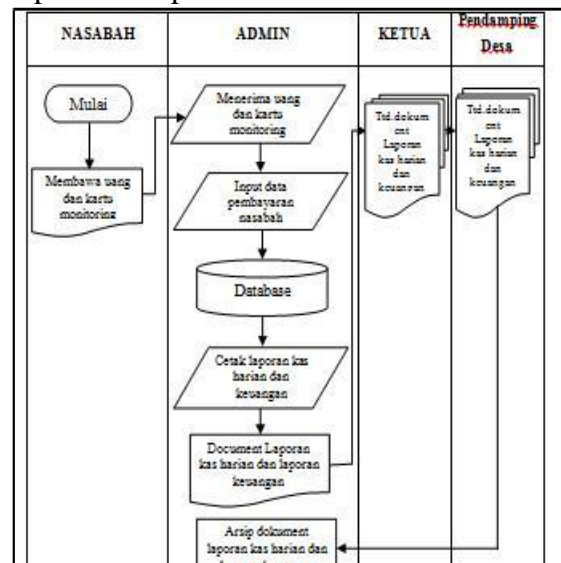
| NASABAH | ADMIN | KETUA | Pendamping Desa |
|---|---|---|---|
| Mulai | Menerima uang dan kartu monitoring | Ttd.dokument Laporan kas harian dan keuangan | Ttd.dokument Laporan kas harian dan keuangan |
| Membawa uang dan kartu monitoring | Input data pembayaran nasabah | | |
| | Database | | |
| | Cetak laporan kas harian dan keuangan | | |
| | Document Laporan kas harian dan laporan keuangan | | |
| | Arsip dokument laporan kas harian dan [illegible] | | |